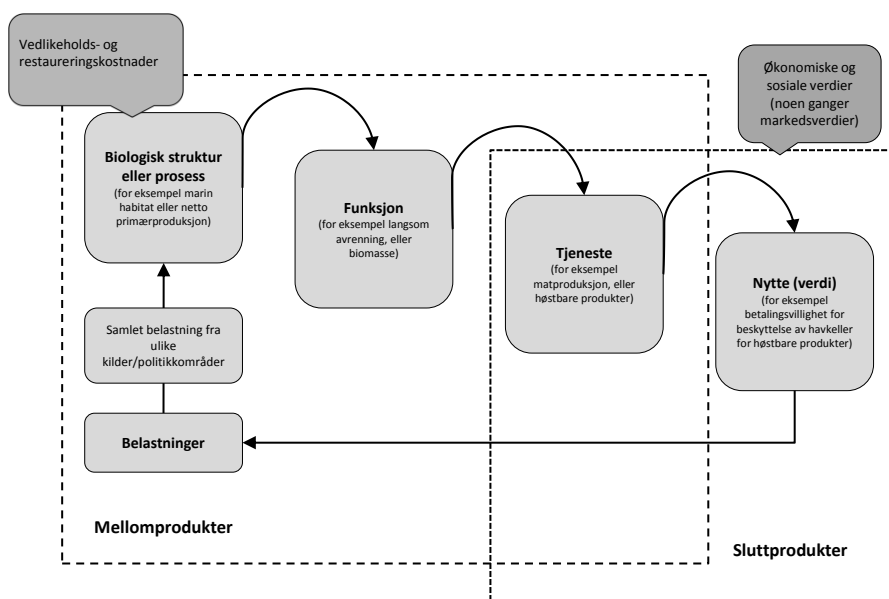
Vedlikeholds- og restaureringskostnader

Økonomiske og sosiale verdier (noen ganger markedsverdier)

Biologisk struktur eller prosess
(for eksempel marin habitat eller netto primærproduksjon)

Funksjon
(for eksempel langsom avrenning, eller biomasse)

Tjeneste
(for eksempel matproduksjon, eller høstbare produkter)

Nytte (verdi)
(for eksempel betalingsvillighet for beskyttelse av havkeller for høstbare produkter)

Samlet belastning fra ulike kilder/politikkområder

Belastninger

Mellomprodukter

Sluttprodukter